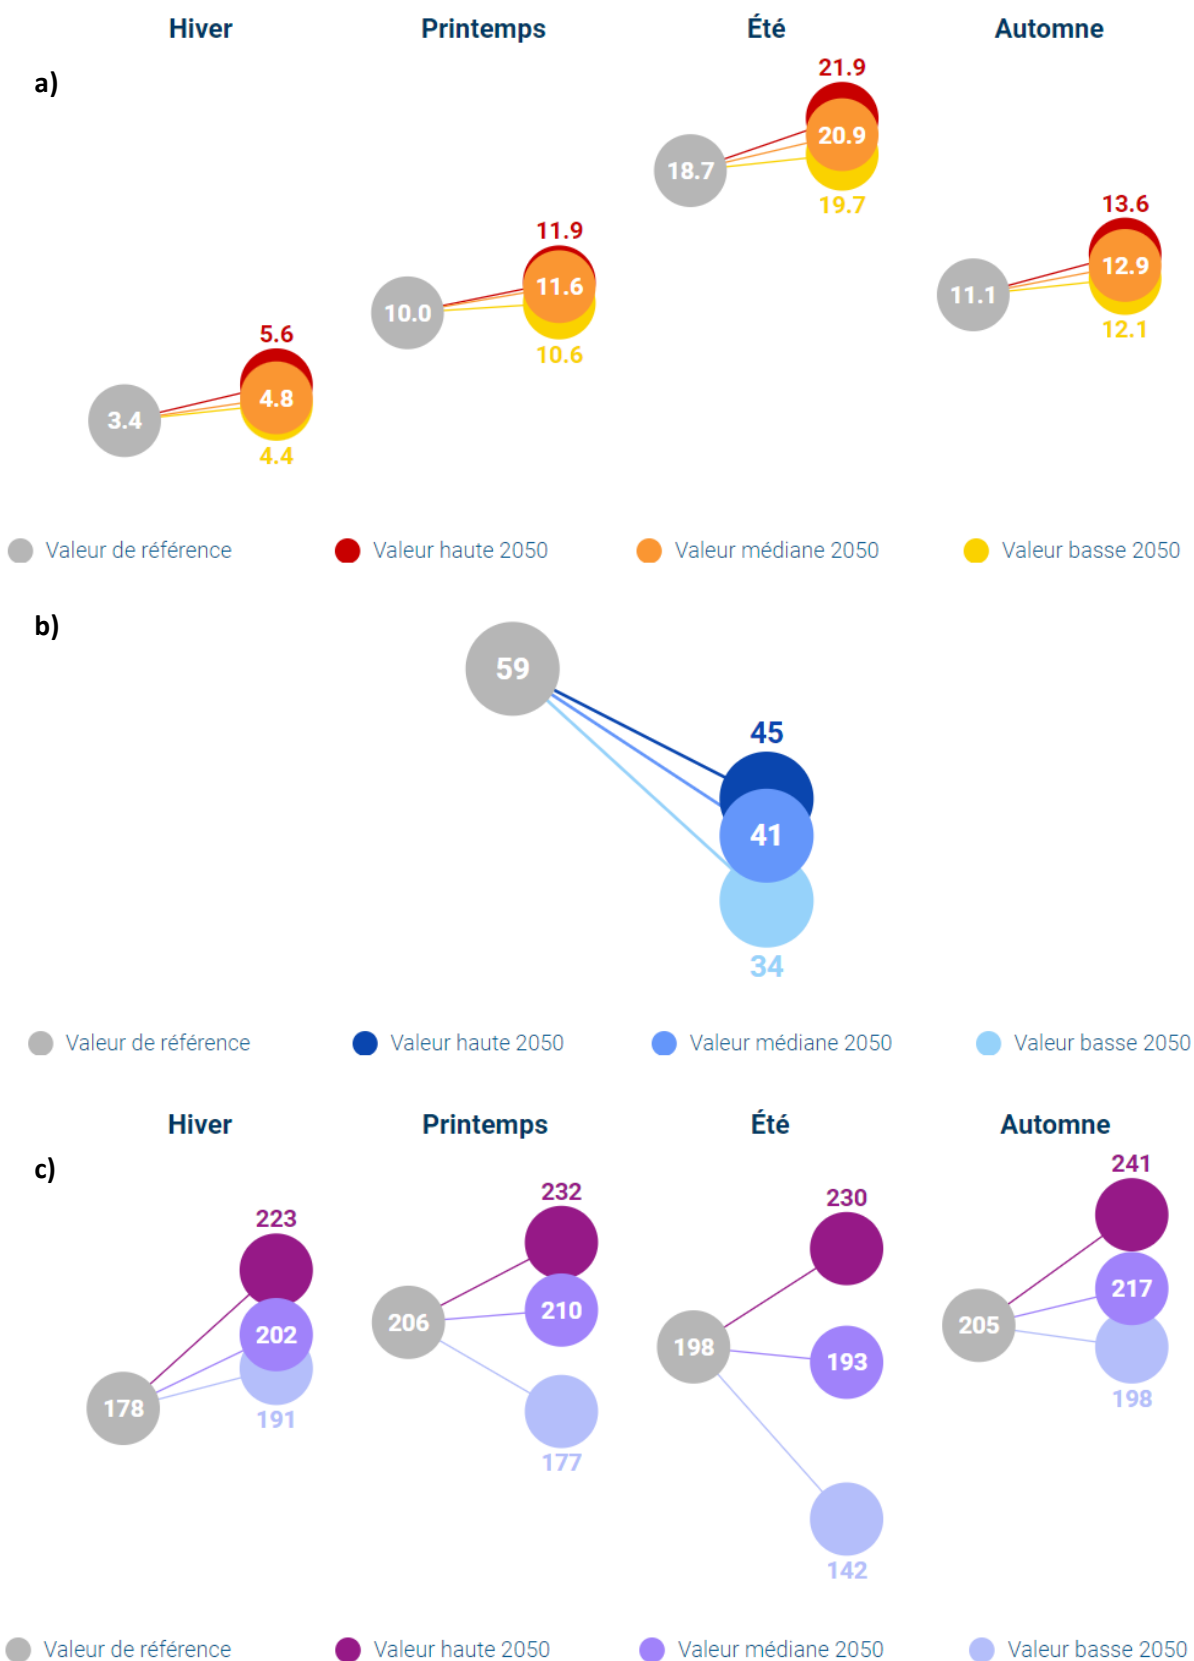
Hiver
Printemps
Été
Automne

a)

5.6
4.8
3.4
4.4

11.9
11.6
10.0
10.6

21.9
20.9
18.7
19.7

13.6
12.9
11.1
12.1

Valeur de référence
Valeur haute 2050
Valeur médiane 2050
Valeur basse 2050

b)

59
45
41
34

Valeur de référence
Valeur haute 2050
Valeur médiane 2050
Valeur basse 2050

Hiver
Printemps
Été
Automne

c)

223
202
178
191

232
206
210
177

230
198
193
142

241
205
217
198

Valeur de référence
Valeur haute 2050
Valeur médiane 2050
Valeur basse 2050